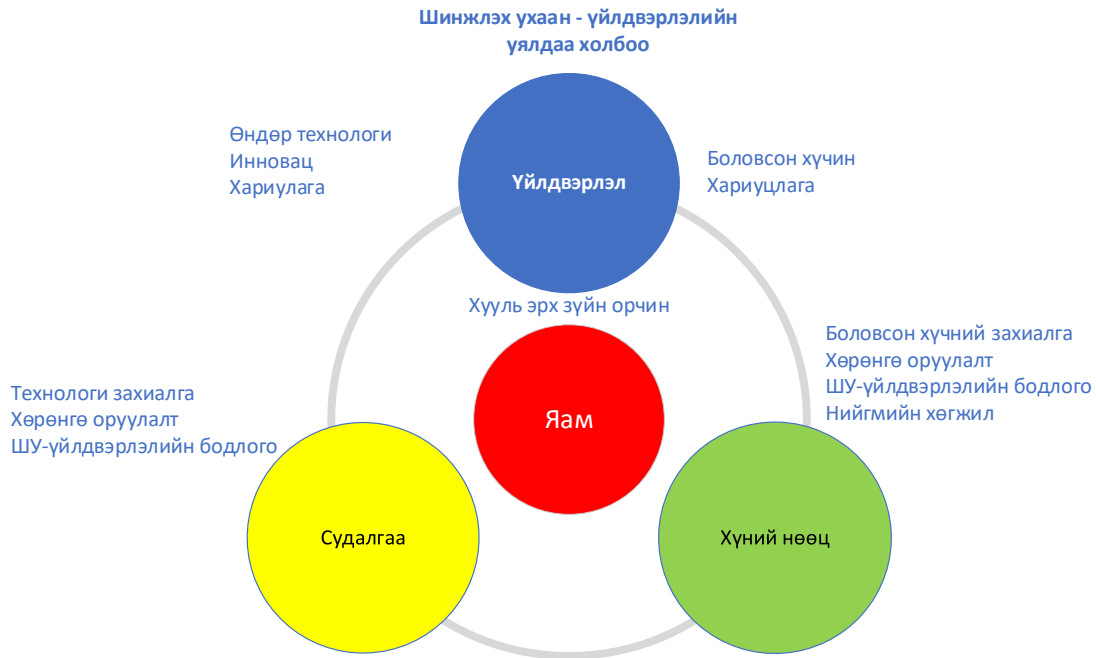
Шинжлэх ухаан - үйлдвэрлэлийн уялдаа холбоо

Өндөр технологи
Инновац
Хариулага

Үйлдвэрлэл

Боловсон хүчин
Хариуцлага

Хууль эрх зүйн орчин

Боловсон хүчний захиалга
Хөрөнгө оруулалт
ШУ-үйлдвэрлэлийн бодлого
Нийгмийн хөгжил

Технологи захиалга
Хөрөнгө оруулалт
ШУ-үйлдвэрлэлийн бодлого

Яам

Судалгаа

Хүний нөөц